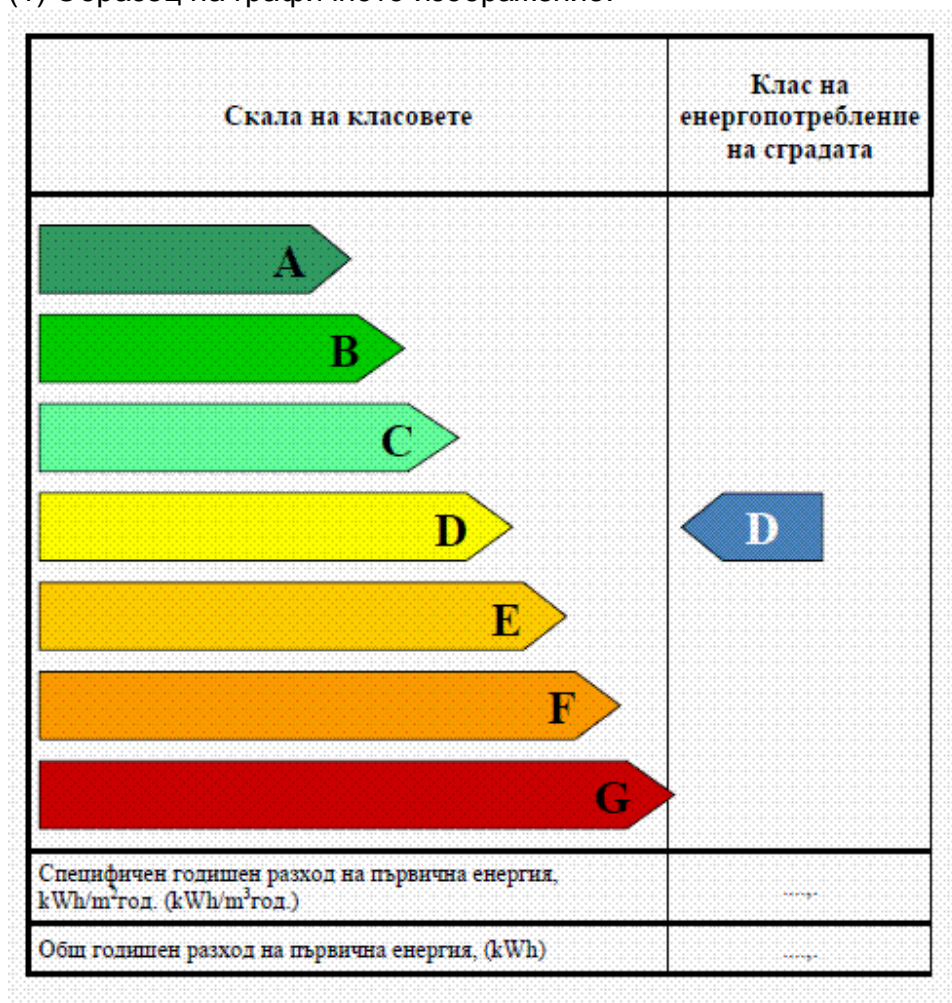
(4) Образец на графичното изображение:

| Скала на класовете | Клас на енергопотребление на сградата |
|---|---|
| A B C D E F G | D |
| Специфичен годишен разход на първична енергия, kWh/m$^2$год. (kWh/m$^3$год.) | ….. |
| Общ годишен разход на първична енергия, (kWh) | ….. |